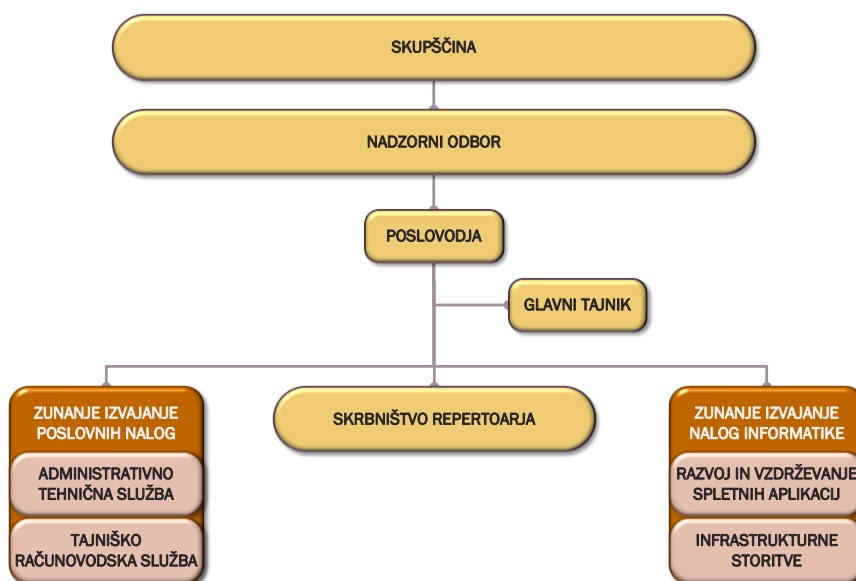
SKUPŠČINA

NADZORNI ODBOR

POSLOVODJA

GLAVNI TAJNIK

ZUNANJE IZVAJANJE POSLOVNIH NALOG

ADMINISTRATIVNO TEHNIČNA SLUŽBA

TAJNIŠKO RAČUNOVODSKA SLUŽBA

SKRBNIŠTVO REPERTOARJA

ZUNANJE IZVAJANJE NALOG INFORMATIKE

RAZVOJ IN VZDRŽEVANJE SPLETNIH APLIKACIJ

INFRASTRUKTURNE STORITVE